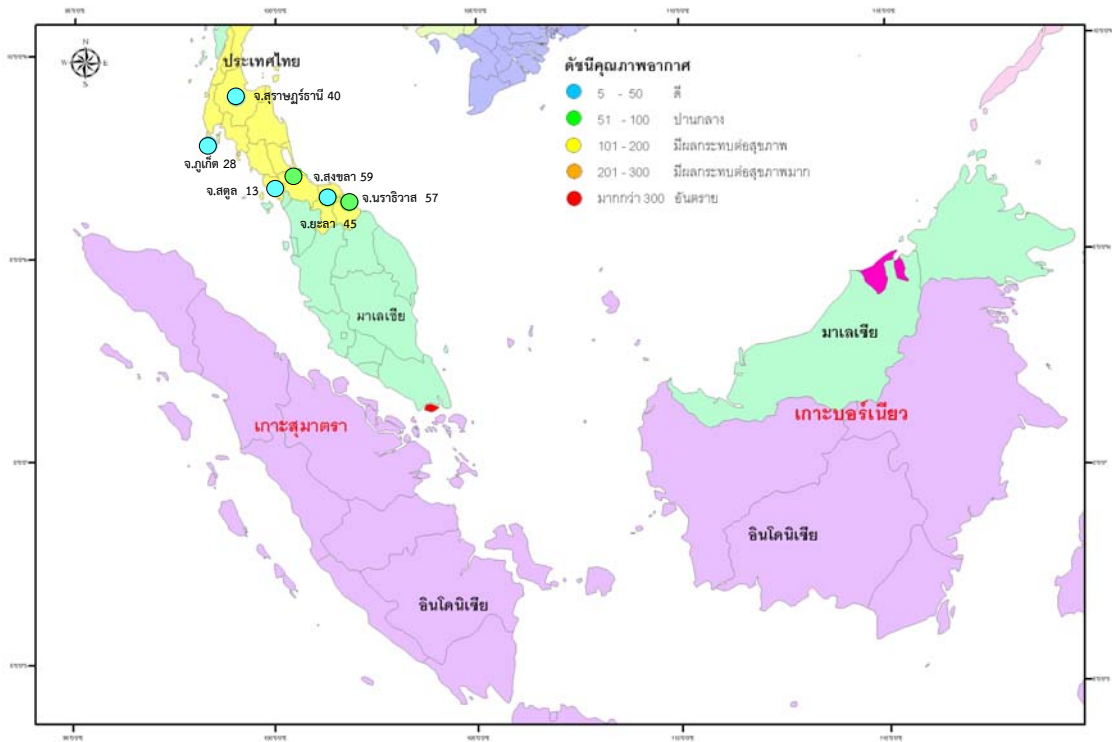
ประเทศไทย

จ.สุราษฎร์ธานี 40

จ.ภูเก็ต 28

จ.สงขลา 59

จ.สตูล 13

จ.นราธิวาส 57

จ.ยะลา 45

ดัชนีคุณภาพอากาศ

5 - 50 ดี

51 - 100 ปานกลาง

101 - 200 มีผลกระทบต่อสุขภาพ

201 - 300 มีผลกระทบต่อสุขภาพมาก

มากกว่า 300 อันตราย

มาเลเซีย

มาเลเซีย

เกาะสุมาตรา

เกาะบอร์เนียว

อินโดนิเซีย

อินโดนิเซีย